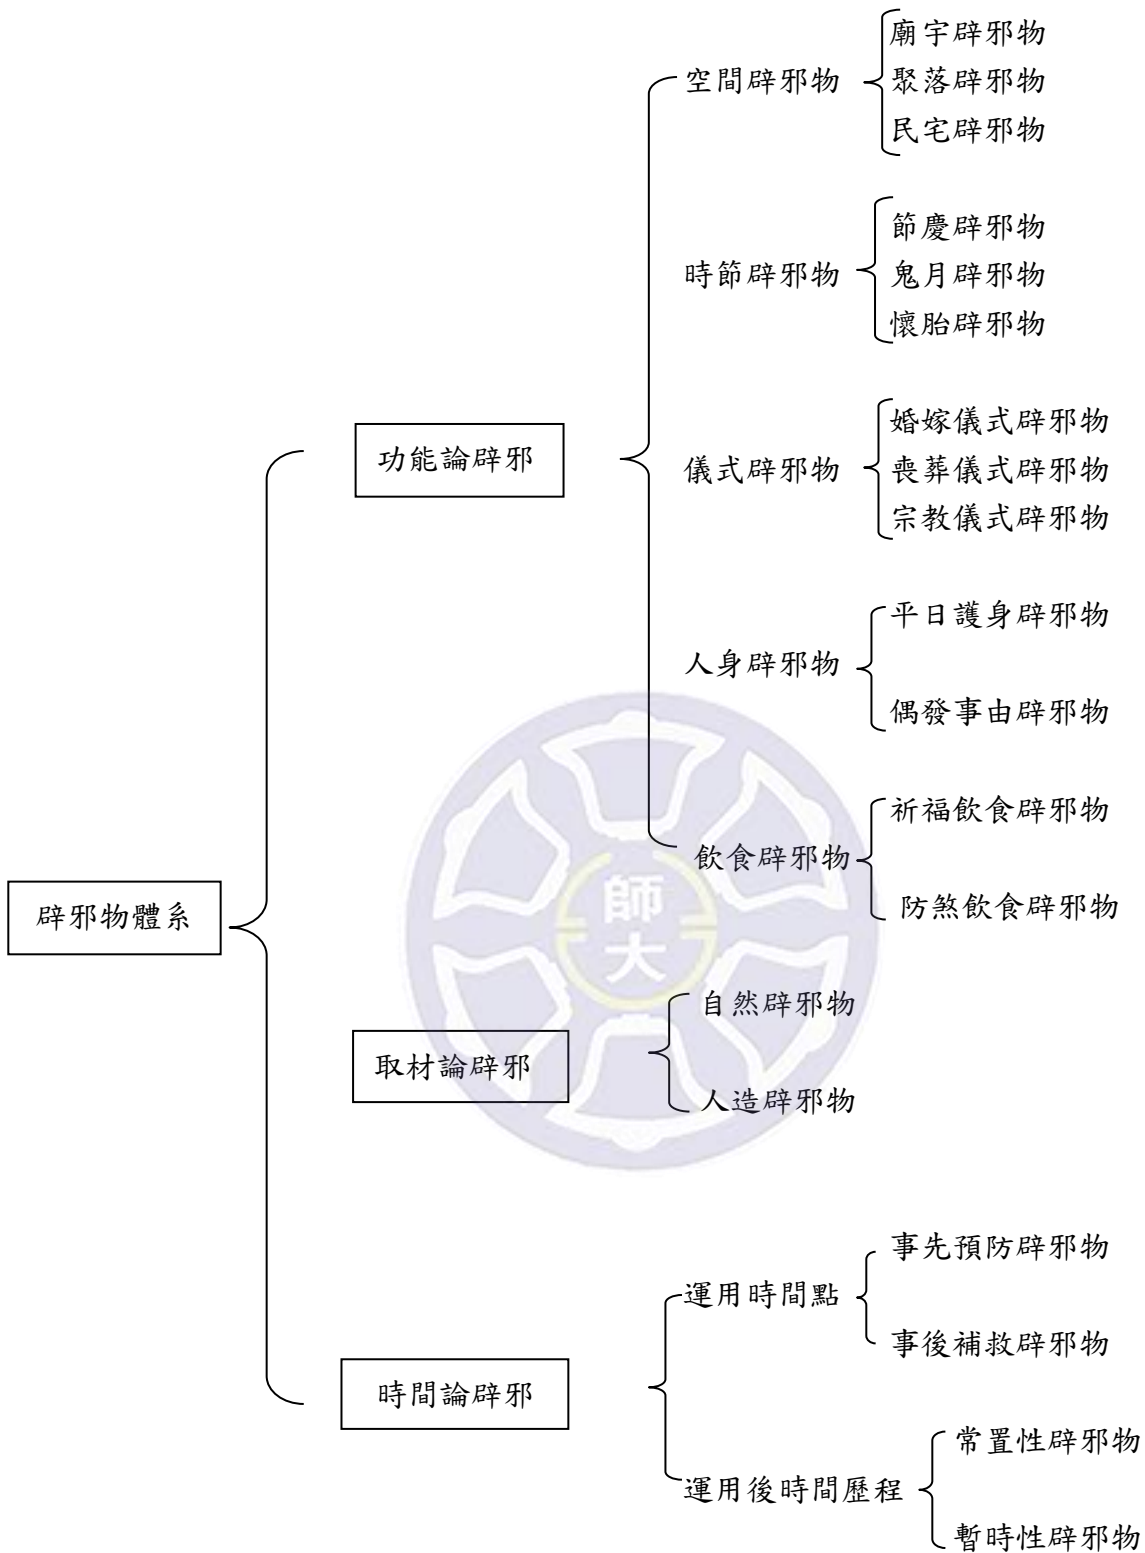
辟邪物體系

功能論辟邪

空間辟邪物
廟宇辟邪物
聚落辟邪物
民宅辟邪物

時節辟邪物
節慶辟邪物
鬼月辟邪物
懷胎辟邪物

儀式辟邪物
婚嫁儀式辟邪物
喪葬儀式辟邪物
宗教儀式辟邪物

人身辟邪物
平日護身辟邪物
偶發事由辟邪物

飲食辟邪物
祈福飲食辟邪物
防煞飲食辟邪物

師大

取材論辟邪
自然辟邪物
人造辟邪物

時間論辟邪

運用時間點
事先預防辟邪物
事後補救辟邪物

運用後時間歷程
常置性辟邪物
暫時性辟邪物